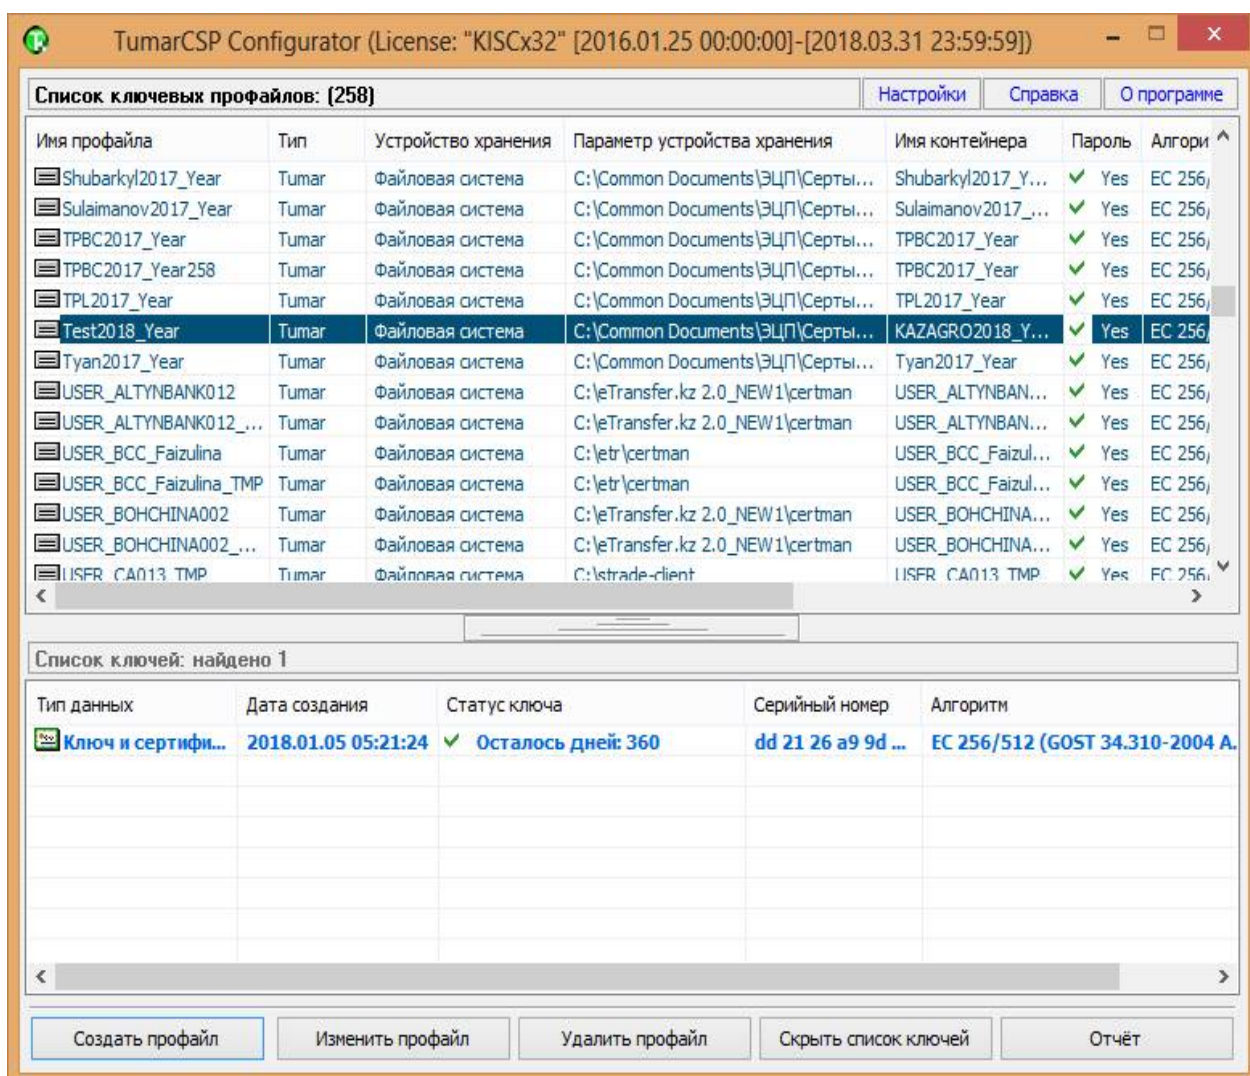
TumarCSP Configurator (License: "KISCx32" [2016.01.25 00:00:00]-[2018.03.31 23:59:59])

Список ключевых профайлов: (258)

Настройки | Справка | О программе

| Имя профайла | Тип | Устройство хранения | Параметр устройства хранения | Имя контейнера | Пароль | Алгори |
|---|---|---|---|---|---|---|
| Shubarkyl2017_Year | Tumar | Файловая система | C:\Common Documents\ЭЦП\Серты... | Shubarkyl2017_Y... | Yes | EC 256/ |
| Sulaimanov2017_Year | Tumar | Файловая система | C:\Common Documents\ЭЦП\Серты... | Sulaimanov2017_... | Yes | EC 256/ |
| TPBC2017_Year | Tumar | Файловая система | C:\Common Documents\ЭЦП\Серты... | TPBC2017_Year | Yes | EC 256/ |
| TPBC2017_Year258 | Tumar | Файловая система | C:\Common Documents\ЭЦП\Серты... | TPBC2017_Year | Yes | EC 256/ |
| TPL2017_Year | Tumar | Файловая система | C:\Common Documents\ЭЦП\Серты... | TPL2017_Year | Yes | EC 256/ |
| Test2018_Year | Tumar | Файловая система | C:\Common Documents\ЭЦП\Серты... | KAZAGRO2018_Y... | Yes | EC 256/ |
| Tyan2017_Year | Tumar | Файловая система | C:\Common Documents\ЭЦП\Серты... | Tyan2017_Year | Yes | EC 256/ |
| USER_ALTYNBANK012 | Tumar | Файловая система | C:\eTransfer.kz 2.0_NEW1\certman | USER_ALTYNBAN... | Yes | EC 256/ |
| USER_ALTYNBANK012_... | Tumar | Файловая система | C:\eTransfer.kz 2.0_NEW1\certman | USER_ALTYNBAN... | Yes | EC 256/ |
| USER_BCC_Faizulina | Tumar | Файловая система | C:\etr\certman | USER_BCC_Faizul... | Yes | EC 256/ |
| USER_BCC_Faizulina_TMP | Tumar | Файловая система | C:\etr\certman | USER_BCC_Faizul... | Yes | EC 256/ |
| USER_BOHCHINA002 | Tumar | Файловая система | C:\eTransfer.kz 2.0_NEW1\certman | USER_BOHCHINA... | Yes | EC 256/ |
| USER_BOHCHINA002_... | Tumar | Файловая система | C:\eTransfer.kz 2.0_NEW1\certman | USER_BOHCHINA... | Yes | EC 256/ |
| USER_CA013_TMP | Tumar | Файловая система | C:\strade-client | USER_CA013_TMP | Yes | EC 256/ |

Список ключей: найдено 1

| Тип данных | Дата создания | Статус ключа | Серийный номер | Алгоритм |
|---|---|---|---|---|
| Ключ и сертифи... | 2018.01.05 05:21:24 | Осталось дней: 360 | dd 21 26 a9 9d ... | EC 256/512 (GOST 34.310-2004 A. |

Создать профайл | Изменить профайл | Удалить профайл | Скрыть список ключей | Отчёт